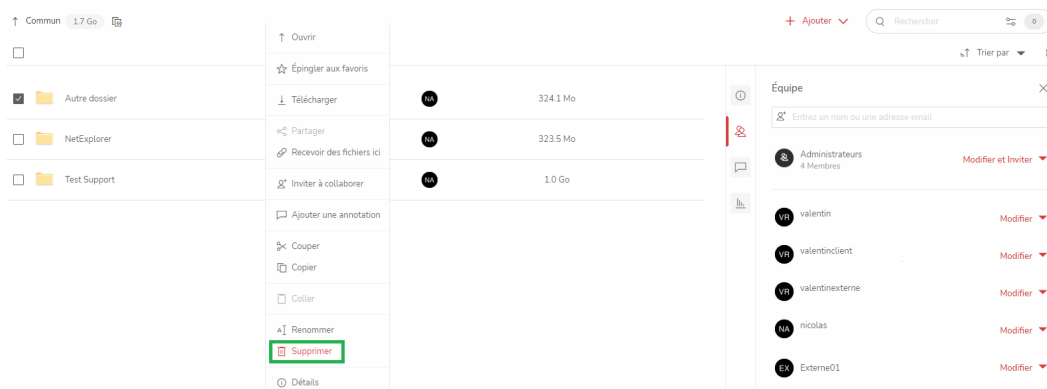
↑ Commun 1.7 Go

+ Ajouter Rechercher 0

Trier par

Autre dossier NA 324.1 Mo
NetExplorer NA 323.5 Mo
Test Support NA 1.0 Go

Ouvrir
Épingler aux favoris
Télécharger
Partager
Recevoir des fichiers ici
Inviter à collaborer
Ajouter une annotation
Couper
Copier
Coller
Renommer
Supprimer
Détails

Équipe
Entrez un nom ou une adresse email
Administrateurs
4 Membres
Modifier et Inviter
VR valentin Modifier
VR valentinclient Modifier
VR valentinexterne Modifier
NA nicolas Modifier
EX Externe01 Modifier